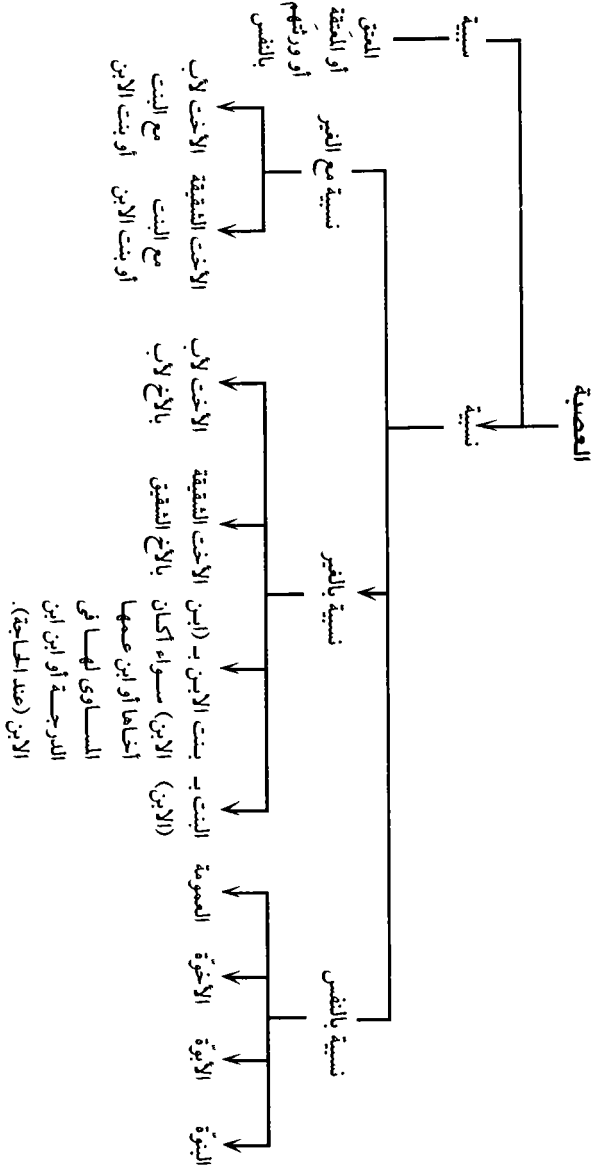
العصبة

سببية
المعتق أو المعتقة أو ورثتهم بالنفس

نسبية

نسبية مع الغير
الأخت الشقيقة مع البنت أو بنت الابن
الأخت لأب مع البنت أو بنت الابن

نسبية بالغير
الأخت لأب بالأخ لأب
الأخت الشقيقة بالأخ الشقيق
بنت الابن ـ (ابن الابن) سواء كان أخاها أو ابن عمها المساوي لها في الدرجة أو ابن ابن الابن (عند الحاجة).
البنت ـ (الابن)

نسبية بالنفس
العمومة
الأخوة
الأبوة
البنوة